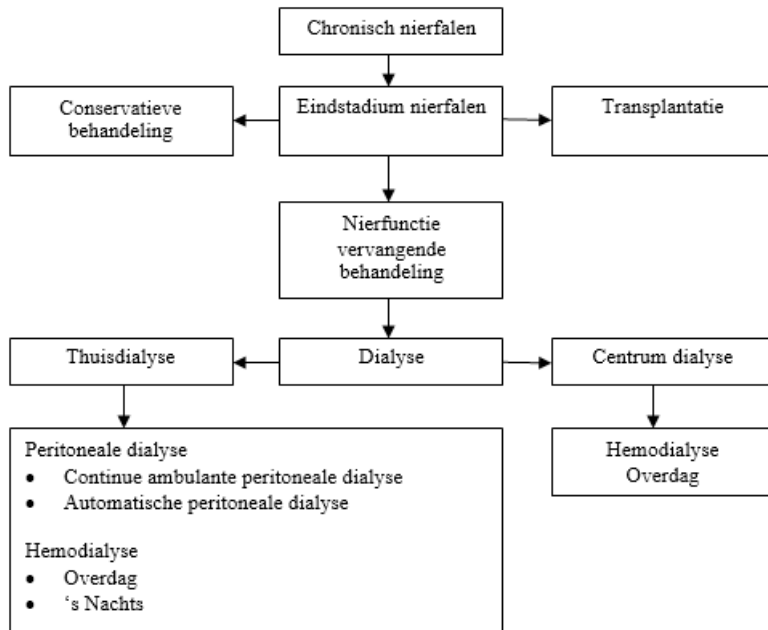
Chronisch nierfalen

Conservatieve behandeling

Eindstadium nierfalen

Transplantatie

Nierfunctie vervangende behandeling

Thuisdialyse

Dialyse

Centrum dialyse

Peritoneale dialyse
- Continue ambulante peritoneale dialyse
- Automatische peritoneale dialyse

Hemodialyse
- Overdag
- ‘s Nachts

Hemodialyse
Overdag